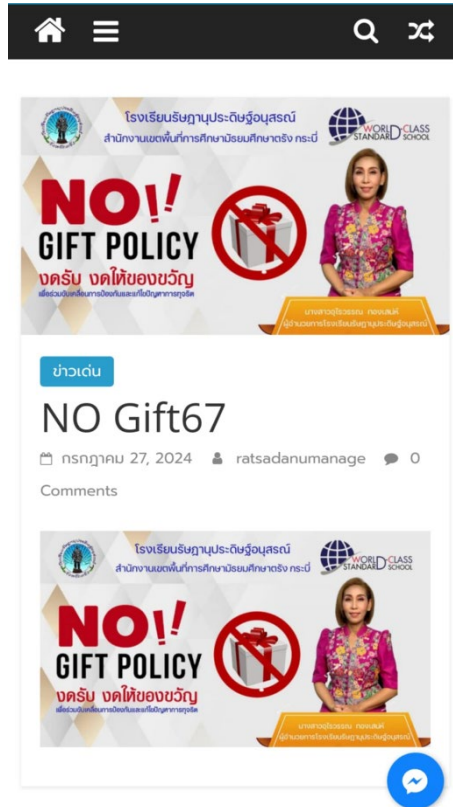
โรงเรียนรัษฎานุประดิษฐ์อนุสรณ์
สำนักงานเขตพื้นที่การศึกษามัธยมศึกษาตรัง กระบี่
WORLD CLASS STANDARD SCHOOL
NO!
GIFT POLICY
งดรับ งดให้ของขวัญ
เพื่อร่วมขับเคลื่อนการป้องกันและแก้ไขปัญหาการทุจริต
นางสาวจุไรวรรณ ทองเสนห์
ผู้อำนวยการโรงเรียนรัษฎานุประดิษฐ์อนุสรณ์

ข่าวเด่น

NO Gift67

กรกฎาคม 27, 2024 ratsadanumanage 0 Comments

โรงเรียนรัษฎานุประดิษฐ์อนุสรณ์
สำนักงานเขตพื้นที่การศึกษามัธยมศึกษาตรัง กระบี่
WORLD CLASS STANDARD SCHOOL
NO!
GIFT POLICY
งดรับ งดให้ของขวัญ
เพื่อร่วมขับเคลื่อนการป้องกันและแก้ไขปัญหาการทุจริต
นางสาวจุไรวรรณ ทองเสนห์
ผู้อำนวยการโรงเรียนรัษฎานุประดิษฐ์อนุสรณ์